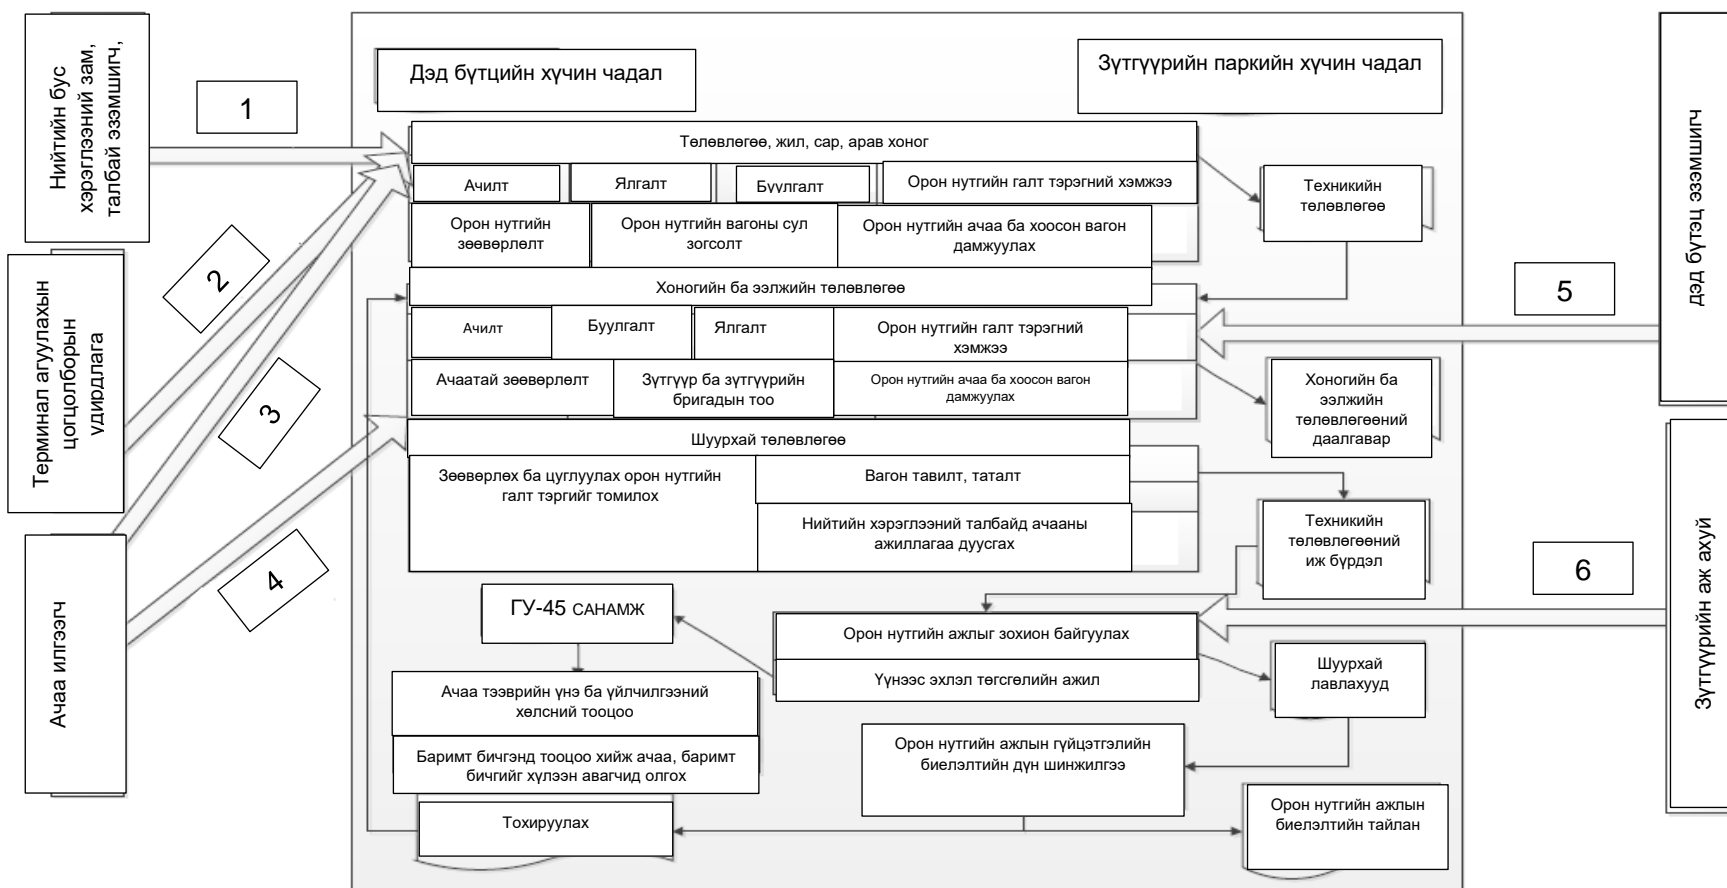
Нийтийн бус хэрэглээний зам, талбай эзэмшигч,

1

Терминал агуулахын цогцолборын удирдлага

2

3

Ачаа илгээгч

4

Дэд бүтцийн хүчин чадал

Зүтгүүрийн паркийн хүчин чадал

Төлөвлөгөө, жил, сар, арав хоног

Ачилт

Ялгалт

Буулгалт

Орон нутгийн галт тэрэгний хэмжээ

Орон нутгийн зөөвөрлөлт

Орон нутгийн вагоны сул зогсолт

Орон нутгийн ачаа ба хоосон вагон дамжуулах

Техникийн төлөвлөгөө

Хоногийн ба ээлжийн төлөвлөгөө

Ачилт

Буулгалт

Ялгалт

Орон нутгийн галт тэрэгний хэмжээ

Ачаатай зөөвөрлөлт

Зүтгүүр ба зүтгүүрийн бригадын тоо

Орон нутгийн ачаа ба хоосон вагон дамжуулах

Хоногийн ба ээлжийн төлөвлөгөөний даалгавар

Шуурхай төлөвлөгөө

Зөөвөрлөх ба цуглуулах орон нутгийн галт тэргийг томилох

Вагон тавилт, таталт

Нийтийн хэрэглээний талбайд ачааны ажиллагаа дуусгах

Техникийн төлөвлөгөөний иж бүрдэл

ГУ-45 САНАМЖ

Орон нутгийн ажлыг зохион байгуулах

Үүнээс эхлэл төгсгөлийн ажил

Шуурхай лавлахууд

Ачаа тээврийн үнэ ба үйлчилгээний хөлсний тооцоо

Баримт бичгэнд тооцоо хийж ачаа, баримт бичгийг хүлээн авагчид олгох

Орон нутгийн ажлын гүйцэтгэлийн биелэлтийн дүн шинжилгээ

Тохируулах

Орон нутгийн ажлын биелэлтийн тайлан

дэд бүтэц эзэмшигч

5

6

Зүтгүүрийн аж ахуй